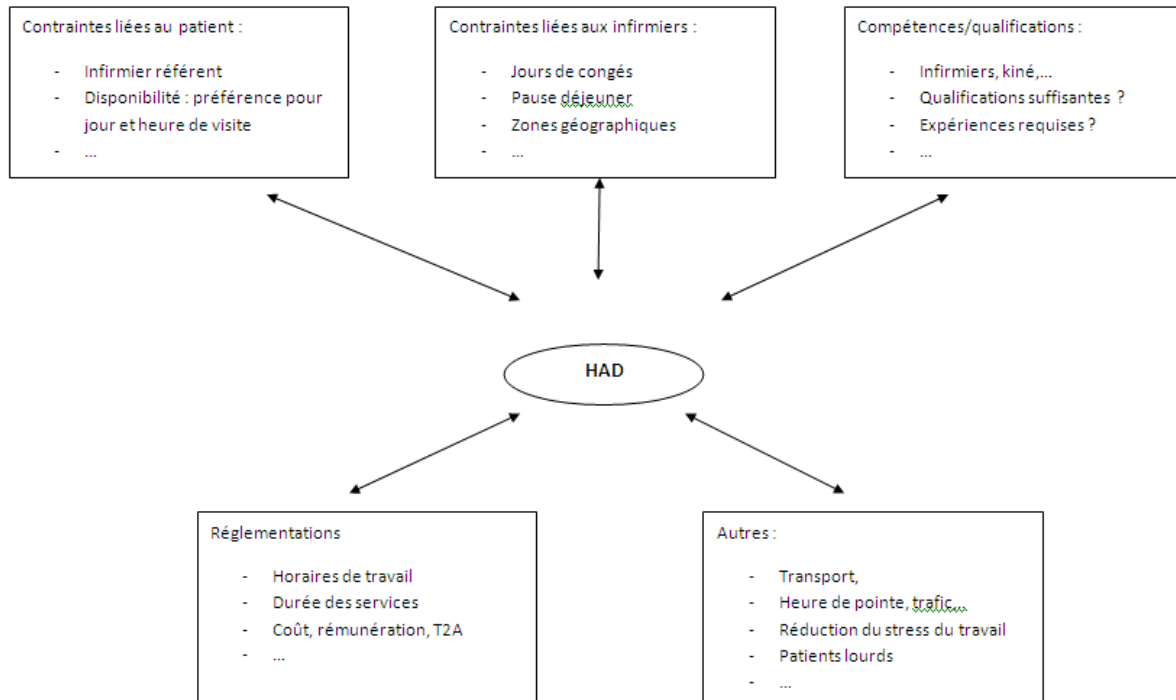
Contraintes liées au patient :

- Infirmier référent
- Disponibilité : préférence pour jour et heure de visite
- …

Contraintes liées aux infirmiers :

- Jours de congés
- Pause déjeuner
- Zones géographiques
- …

Compétences/qualifications :

- Infirmiers, kiné,…
- Qualifications suffisantes ?
- Expériences requises ?
- …

HAD

Réglementations

- Horaires de travail
- Durée des services
- Coût, rémunération, T2A
- …

Autres :

- Transport,
- Heure de pointe, trafic,…
- Réduction du stress du travail
- Patients lourds
- …